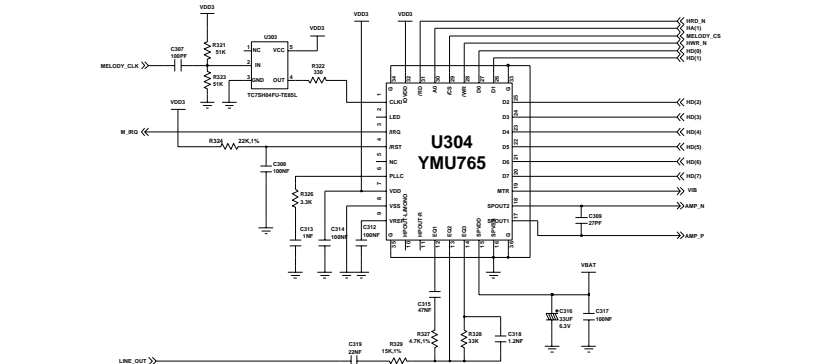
VDD3
VDD3
VDD3
VDD3
HRD_N
HA(1)
MELODY_CS
HWR_N
HD(0)
HD(1)
C307
100PF
R321
51K
U303
NC
VCC
5
1
MELODY_CLK
2
IN
R322
33E
R323
51K
3
GND
OUT
4
TC7SH04FU-TE85L
VDD3
34
IOVDD
32
/RD
31
A0
30
/CS
29
/WR
28
D0
27
D1
26
G
33
CLKI
1
LED
2
/IRQ
3
/RST
4
NC
5
PLLC
6
VDD
7
VSS
8
VREF
9
G
35
HPOUT-L/MONO
10
HPOUT-R
11
EQ1
12
EQ2
13
EQ3
14
SPVDD
15
SPOUT1
16
G
36
U304
YMU765
D2
25
D3
24
D4
23
D5
22
D6
21
D7
20
MTR
19
SPOUT2
18
SPOUT1
17
HD(2)
HD(3)
HD(4)
HD(5)
HD(6)
HD(7)
VIB
AMP_N
AMP_P
M_IRQ
R324
22K,1%
C308
100NF
R326
3.3K
C313
1NF
C314
100NF
C312
100NF
C309
27PF
VBAT
C315
47NF
C316
33UF
6.3V
C317
100NF
R327
4.7K,1%
R328
33K
C318
1.2NF
C319
22NF
R329
15K,1%
LINE_OUT